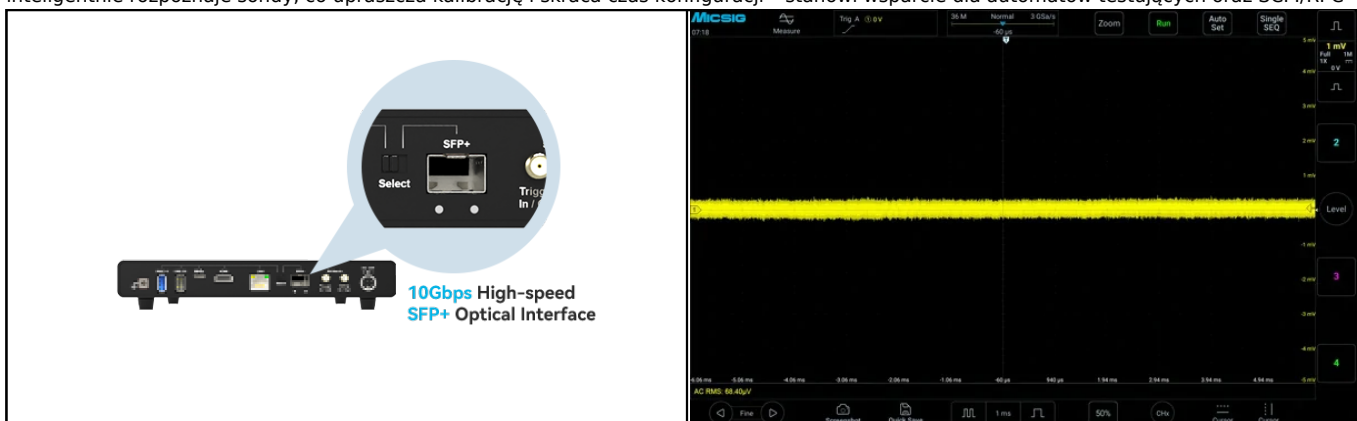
inteligentnie rozpoznaje sondy, co upraszcza kalibrację i skraca czas konfiguracji. · stanowi wsparcie dla automatów testujących oraz SCPI/API

Select
SFP+
Trigg In /

10Gbps High-speed
SFP+ Optical Interface

Micsig
07:18
Measure
Trig A 0.0V
36 M Normal 3 GSa/s
-60 µs
Zoom
Run
Auto Set
Single SEQ
1 mV
Full 1X 1M
0V
2
Level
3
4
5 mV
4 mV
3 mV
2 mV
1 mV
-1 mV
-2 mV
-3 mV
-4 mV
-5 mV
-6.06 ms
-5.06 ms
-4.06 ms
-3.06 ms
-2.06 ms
-1.06 ms
-60 µs
940 µs
1.94 ms
2.94 ms
3.94 ms
4.94 ms
AC RMS: 68.40µV
Fine
Screenshot
Quick Save
1 ms
50%
CHx
Cursor
Cursor